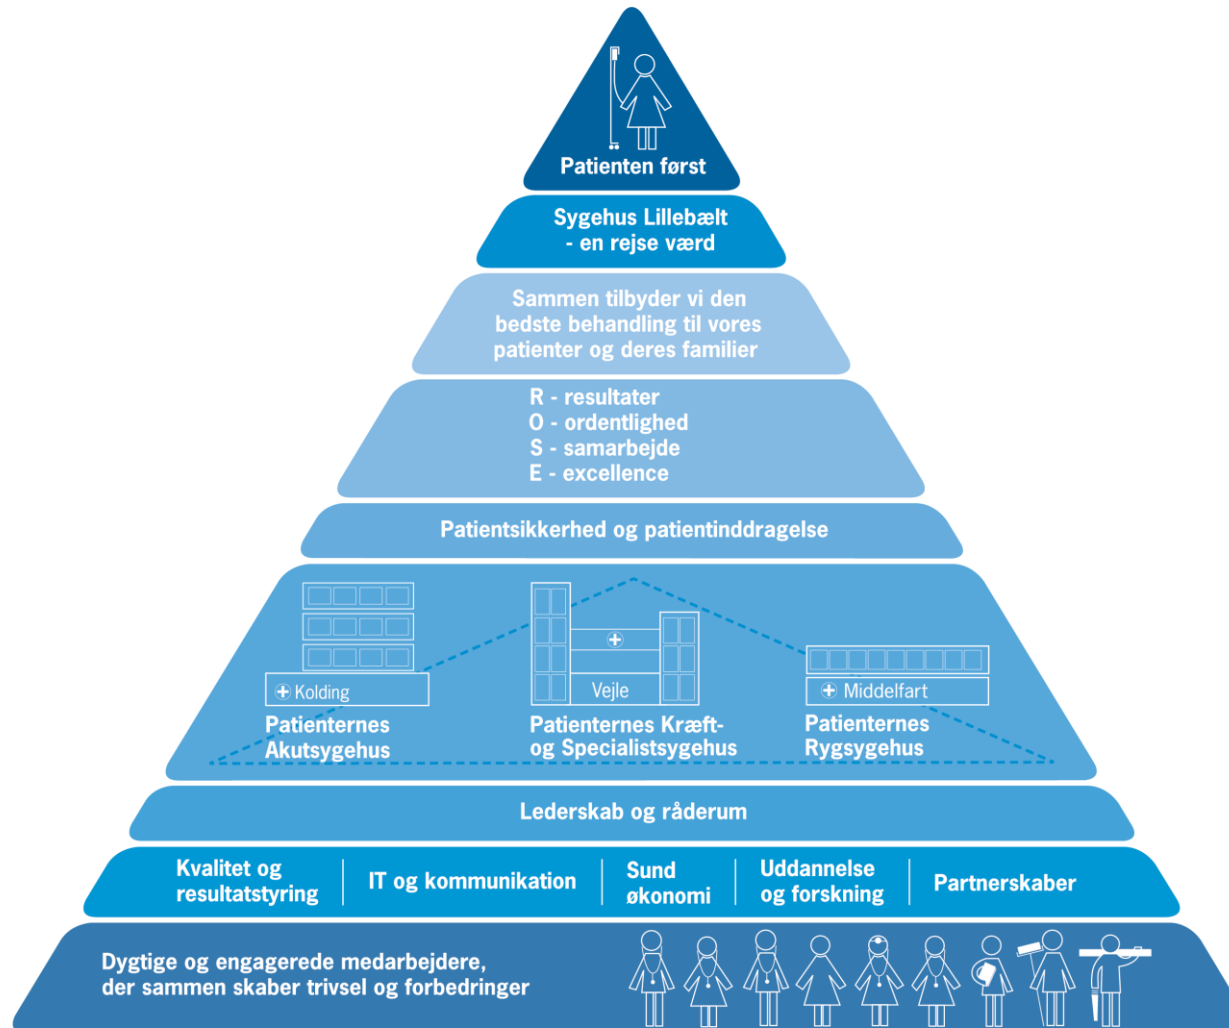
Patienten først

Sygehus Lillebælt - en rejse værd

Sammen tilbyder vi den bedste behandling til vores patienter og deres familier

R - resultater
O - ordentlighed
S - samarbejde
E - excellence

Patientsikkerhed og patientinddragelse

Kolding
Patienternes Akutsygehus

Vejle
Patienternes Kræft- og Specialistsygehus

Middelfart
Patienternes Rygsygehus

Lederskab og råderum

Kvalitet og resultatstyring | IT og kommunikation | Sund økonomi | Uddannelse og forskning | Partnerskaber

Dygtige og engagerede medarbejdere, der sammen skaber trivsel og forbedringer